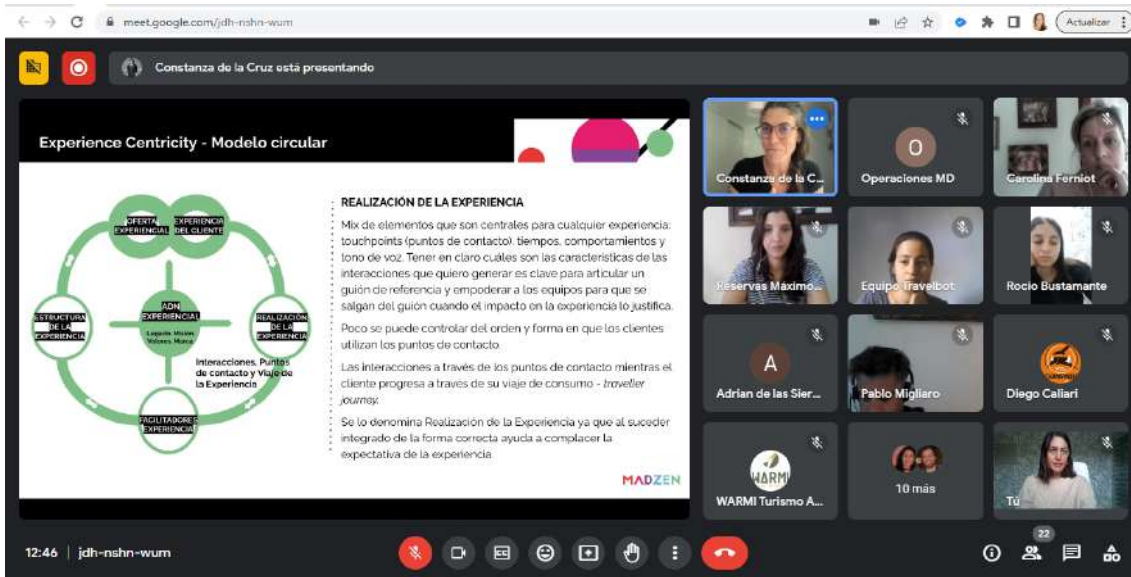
meet.google.com/jdh-nshn-wum

Actualizar

Constanza de la Cruz está presentando

Experience Centricity - Modelo circular

OFERTA EXPERIENCIAL

EXPERIENCIA DEL CLIENTE

ADN EXPERIENCIAL

Legado Misión Valores Marca

ESTRUCTURA DE LA EXPERIENCIA

REALIZACIÓN DE LA EXPERIENCIA

Interacciones, Puntos de contacto y Viaje de la Experiencia

FACILITADORES EXPERIENCIA

REALIZACIÓN DE LA EXPERIENCIA

Mix de elementos que son centrales para cualquier experiencia: touchpoints (puntos de contacto), tiempos, comportamientos y tono de voz. Tener en claro cuáles son las características de las interacciones que quiero generar es clave para articular un guión de referencia y empoderar a los equipos para que se salgan del guión cuando el impacto en la experiencia lo justifica.

Poco se puede controlar del orden y forma en que los clientes utilizan los puntos de contacto.

Las interacciones a través de los puntos de contacto mientras el cliente progresa a traves de su viaje de consumo - traveller journey.

Se lo denomina Realización de la Experiencia ya que al suceder integrado de la forma correcta ayuda a complacer la expectativa de la experiencia.

MADZEN

Constanza de la C...

O

Operaciones MD

Carolina Ferniot

Reservas Maximo...

Equipo Travelbot

Rocio Bustamante

A

Adrian de las Sier...

Pablo Migliaro

Diego Caliari

WARMI

WARMI Turismo A...

10 más

Tú

12:46 | jdh-nshn-wum

22